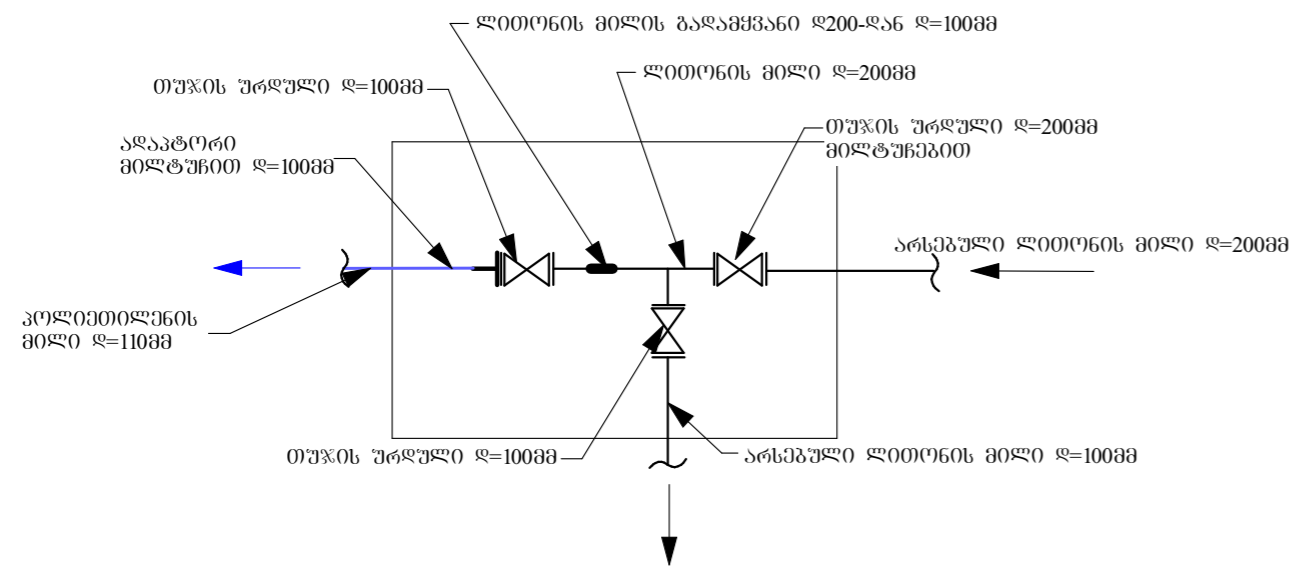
ლითონის მილის გადამყვანი დ200-დან დ=100მმ

თუჯის ურდული დ=100მმ

ლითონის მილი დ=200მმ

ადაპტორი მილტუჩით დ=100მმ

თუჯის ურდული დ=200მმ მილტუჩებით

არსებული ლითონის მილი დ=200მმ

პოლიეთილენის მილი დ=110მმ

თუჯის ურდული დ=100მმ

არსებული ლითონის მილი დ=100მმ